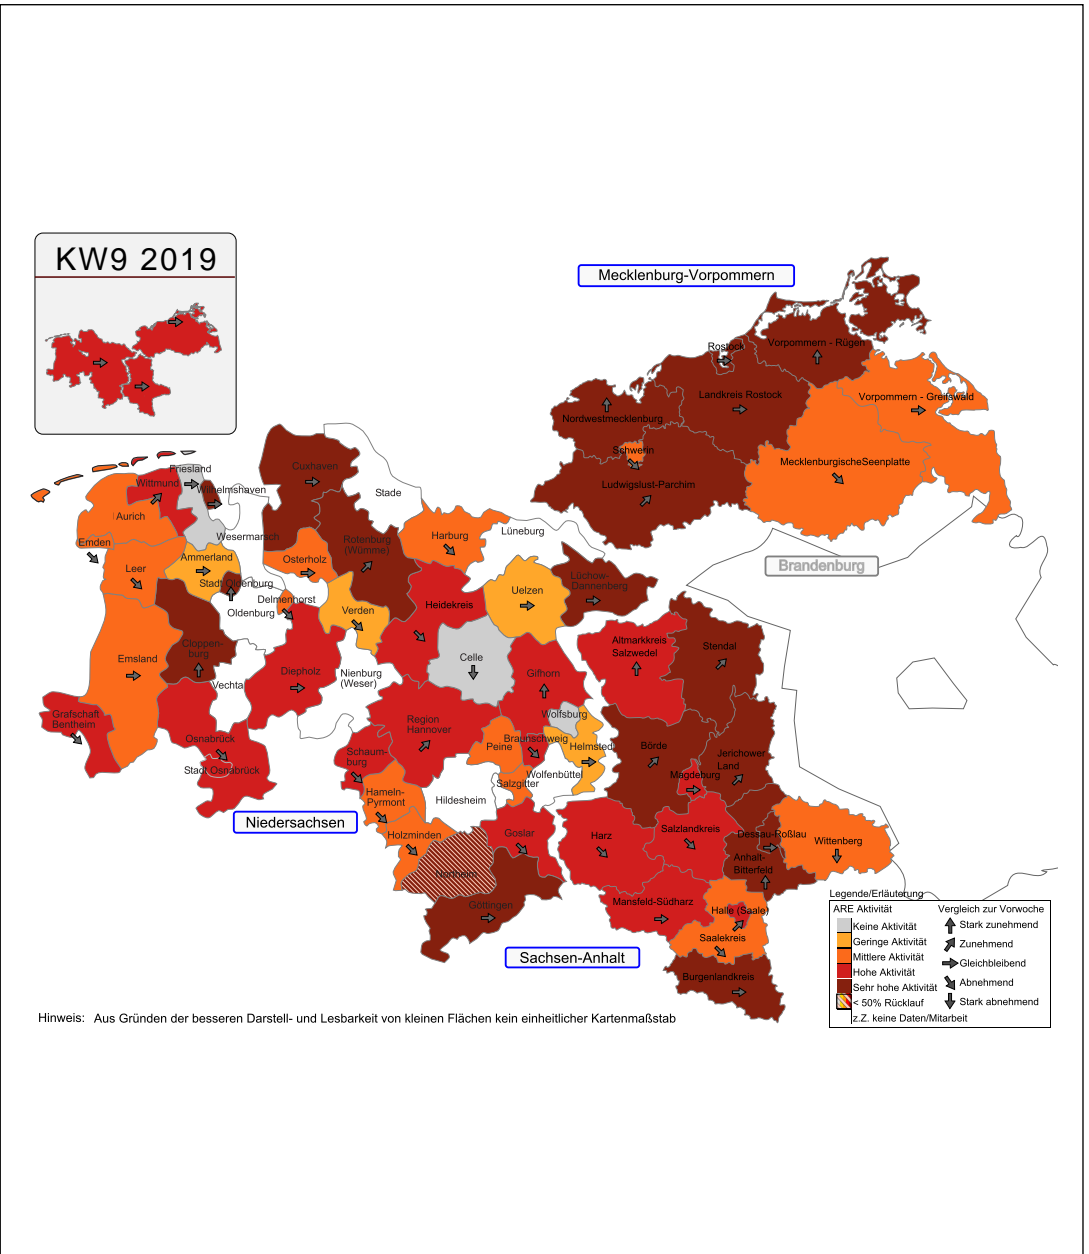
KW9 2019

Mecklenburg-Vorpommern

Rostock
Vorpommern - Rügen
Landkreis Rostock
Vorpommern - Greifswald
Nordwestmecklenburg
Schwerin
Ludwigslust-Parchim
MecklenburgischeSeenplatte
Brandenburg

Friesland
Wittmund
Wilhelmshaven
Aurich
Emden
Cuxhaven
Stade
Wesermarsch
Ammerland
Leer
Stadt Oldenburg
Oldenburg
Delmenhorst
Osterholz
Rotenburg (Wümme)
Harburg
Lüneburg
Lüchow-Dannenberg
Uelzen
Heidekreis
Verden
Cloppenburg
Emsland
Diepholz
Nienburg (Weser)
Celle
Gifhorn
Vechta
Grafschaft Bentheim
Osnabrück
Stadt Osnabrück
Region Hannover
Wolfsburg
Peine
Braunschweig
Helmstedt
Schaumburg
Hameln-Pyrmont
Wolfenbüttel
Salzgitter
Hildesheim
Holzminden
Goslar
Northeim
Göttingen
Niedersachsen

Altmarkkreis Salzwedel
Stendal
Börde
Jerichower Land
Magdeburg
Harz
Salzlandkreis
Dessau-Roßlau
Wittenberg
Anhalt-Bitterfeld
Mansfeld-Südharz
Halle (Saale)
Saalekreis
Burgenlandkreis
Sachsen-Anhalt

Legende/Erläuterung
ARE Aktivität
Keine Aktivität
Geringe Aktivität
Mittlere Aktivität
Hohe Aktivität
Sehr hohe Aktivität
< 50% Rücklauf
z.Z. keine Daten/Mitarbeit
Vergleich zur Vorwoche
Stark zunehmend
Zunehmend
Gleichbleibend
Abnehmend
Stark abnehmend

Hinweis: Aus Gründen der besseren Darstell- und Lesbarkeit von kleinen Flächen kein einheitlicher Kartenmaßstab